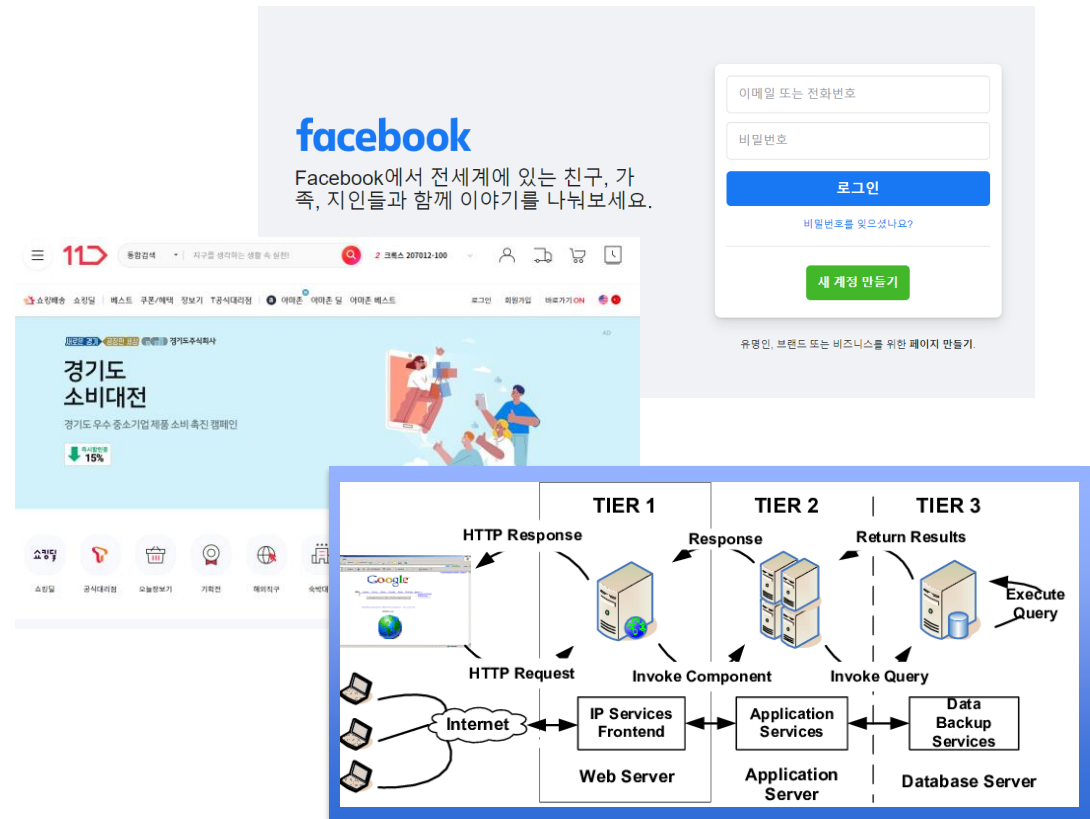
facebook

Facebook에서 전세계에 있는 친구, 가족, 지인들과 함께 이야기를 나눠보세요.

이메일 또는 전화번호

비밀번호

로그인

비밀번호를 잊으셨나요?

새 계정 만들기

유명인, 브랜드 또는 비즈니스를 위한 페이지 만들기.

11

통합검색

지구를 생각하는 생활 속 실천!

2 크록스 207012-100

쇼킹배송 쇼킹딜 베스트 쿠폰/혜택 장보기 T공식대리점 아마존 아마존 딜 아마존 베스트

로그인 회원가입 바로가기 ON

AD

경기도주식회사

경기도 소비대전

경기도 우수 중소기업 제품 소비 촉진 캠페인

즉시할인 15%

쇼킹딜 공식대리점 오늘장보기 기획전 해외직구 숙박대

TIER 1 TIER 2 TIER 3

HTTP Response

Response

Return Results

Google

Execute Query

HTTP Request

Invoke Component

Invoke Query

Internet

IP Services Frontend

Application Services

Data Backup Services

Web Server

Application Server

Database Server